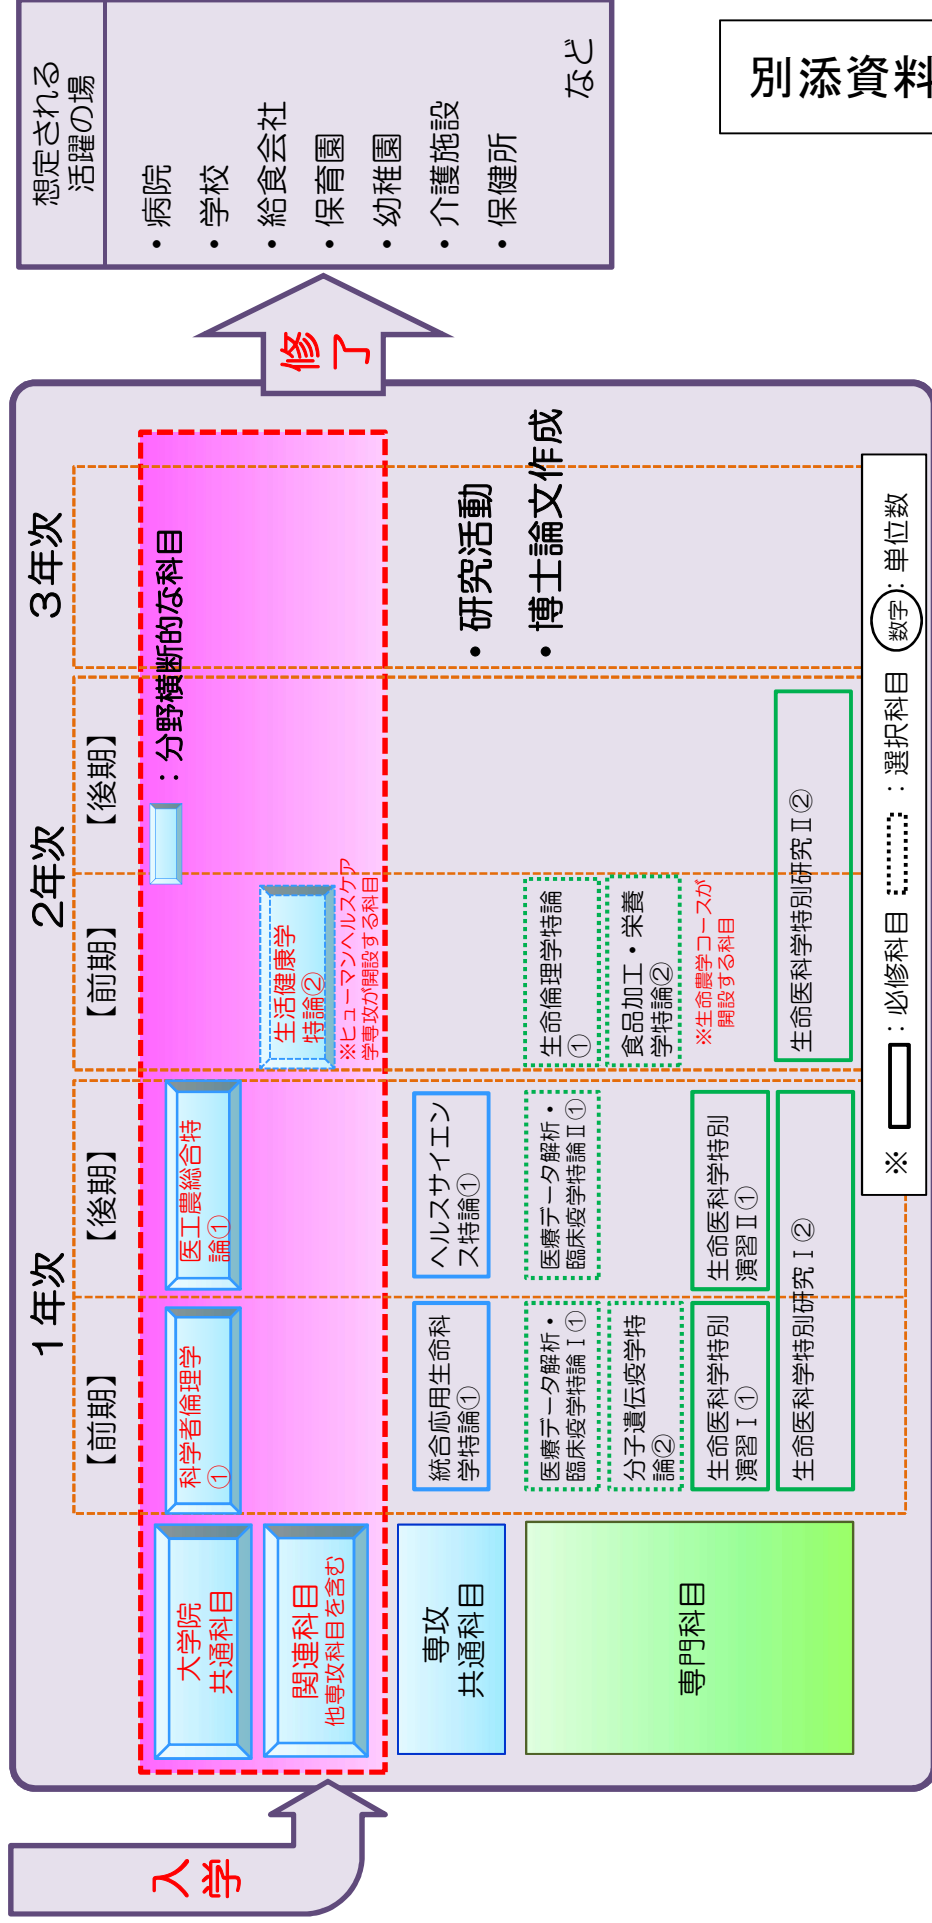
別添資料

想定される活躍の場

・病院
・学校
・給食会社
・保育園
・幼稚園
・介護施設
・保健所
など

修了

入学

1年次
【前期】
【後期】

2年次
【前期】
【後期】

3年次

大学院共通科目

関連科目
他専攻科目を含む

専攻共通科目

専門科目

：分野横断的な科目

科学者倫理学①

医工農総合特論①

生活健康学特論②
※ヒューマンヘルスケア学専攻が開設する科目

統合応用生命科学特論①

ヘルスサイエンス特論①

医療データ解析・臨床疫学特論Ⅰ①

医療データ解析・臨床疫学特論Ⅱ①

分子遺伝疫学特論②

生命倫理学特論①

食品加工・栄養学特論②
※生命農学コースが開設する科目

生命医科学特別演習Ⅰ①

生命医科学特別演習Ⅱ①

生命医科学特別研究Ⅰ②

生命医科学特別研究Ⅱ②

・研究活動
・博士論文作成

※ ：必修科目 ：選択科目 数字：単位数